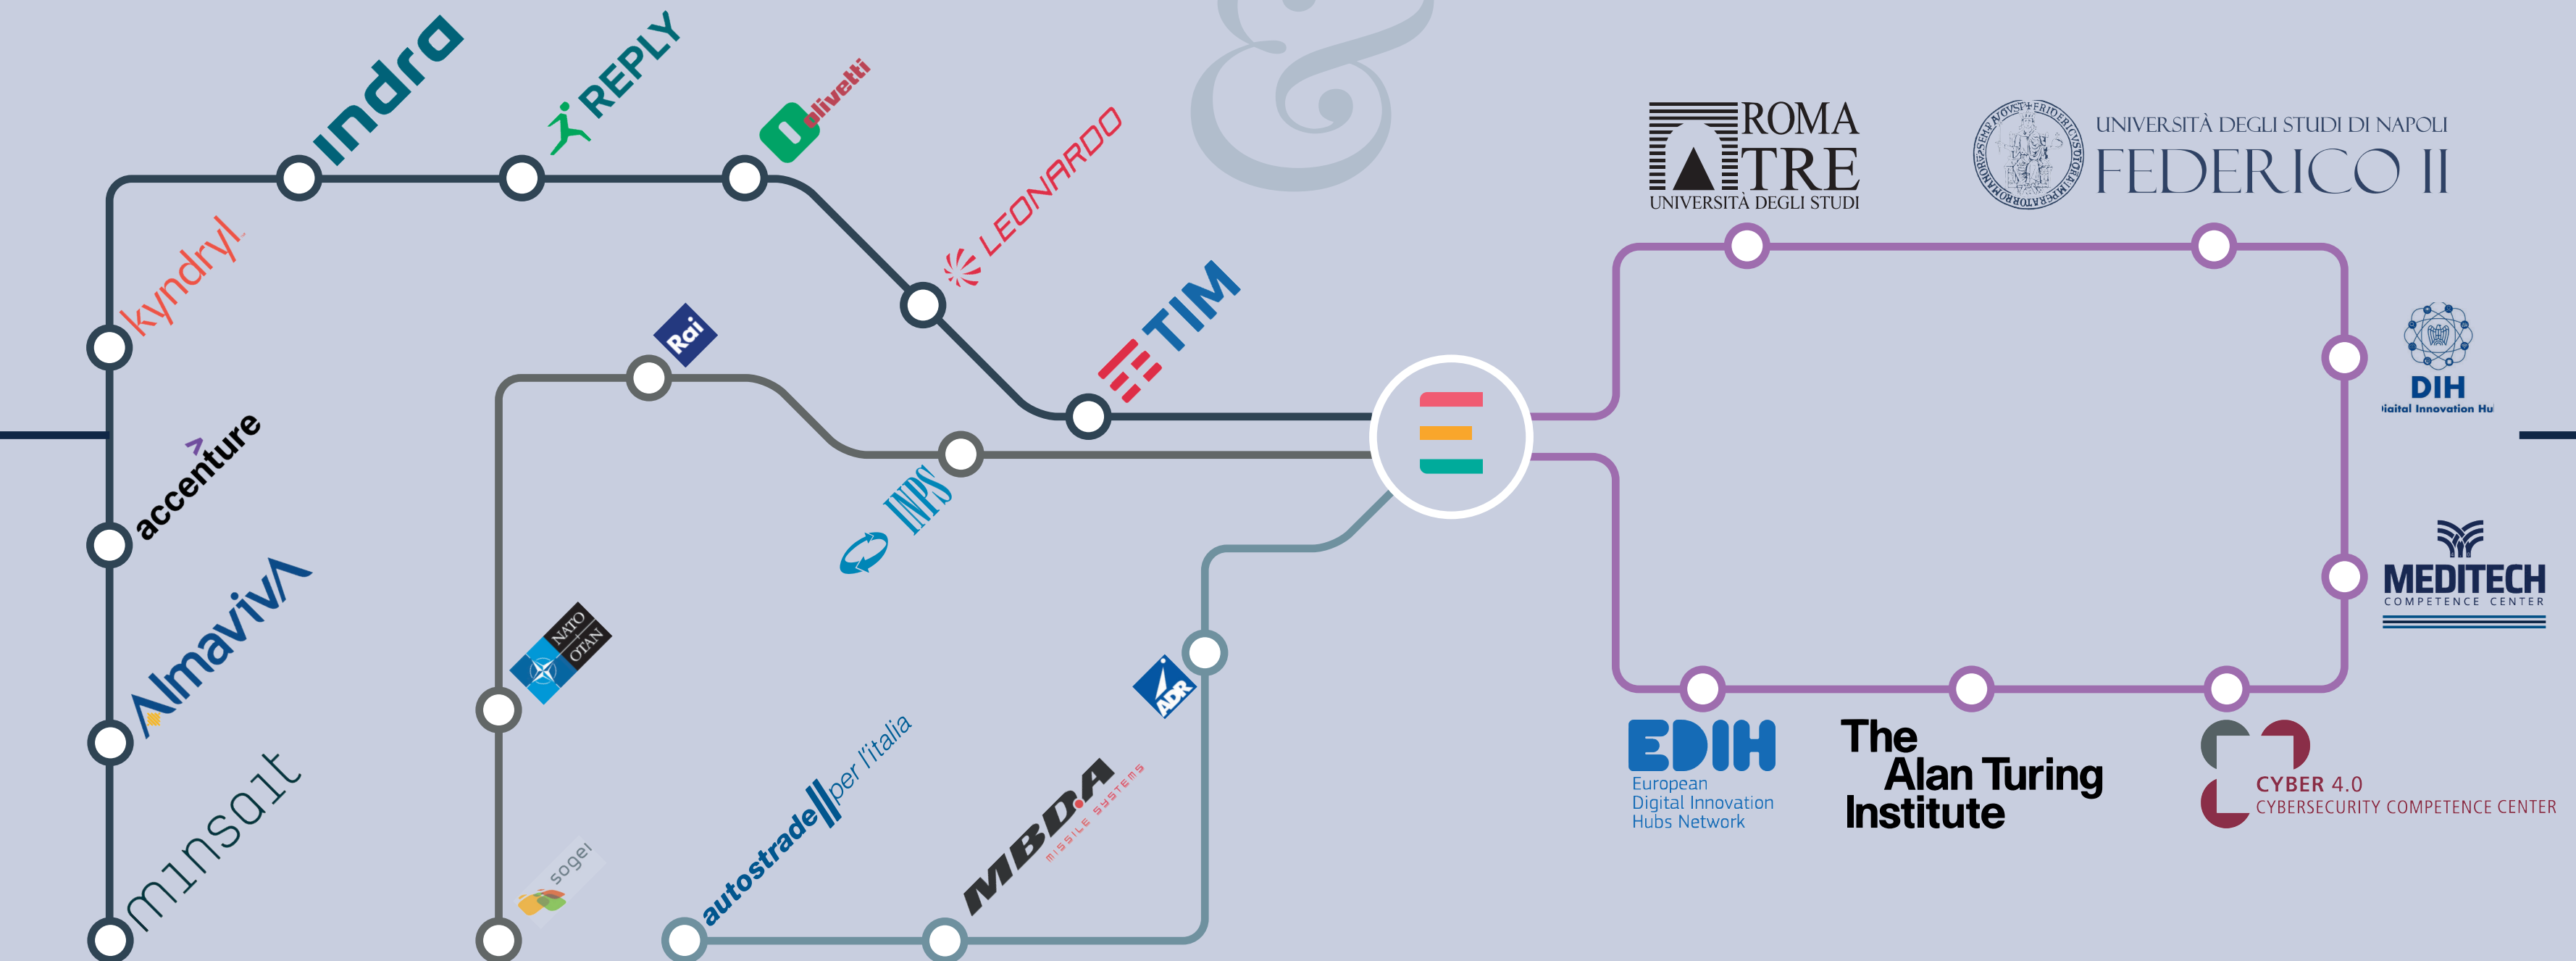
indra
REPLY
olivetti
kyndryl
LEONARDO
TIM
Rai
accenture
INPS
AlmavivA
NATO OTAN
minsait
sogei
autostrade per l'italia
MBDA MISSILE SYSTEMS
ADR
ROMA TRE UNIVERSITÀ DEGLI STUDI
UNIVERSITÀ DEGLI STUDI DI NAPOLI FEDERICO II
DIH
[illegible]igital Innovation Hu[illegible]
MEDITECH COMPETENCE CENTER
EDIH European Digital Innovation Hubs Network
The Alan Turing Institute
CYBER 4.0 CYBERSECURITY COMPETENCE CENTER